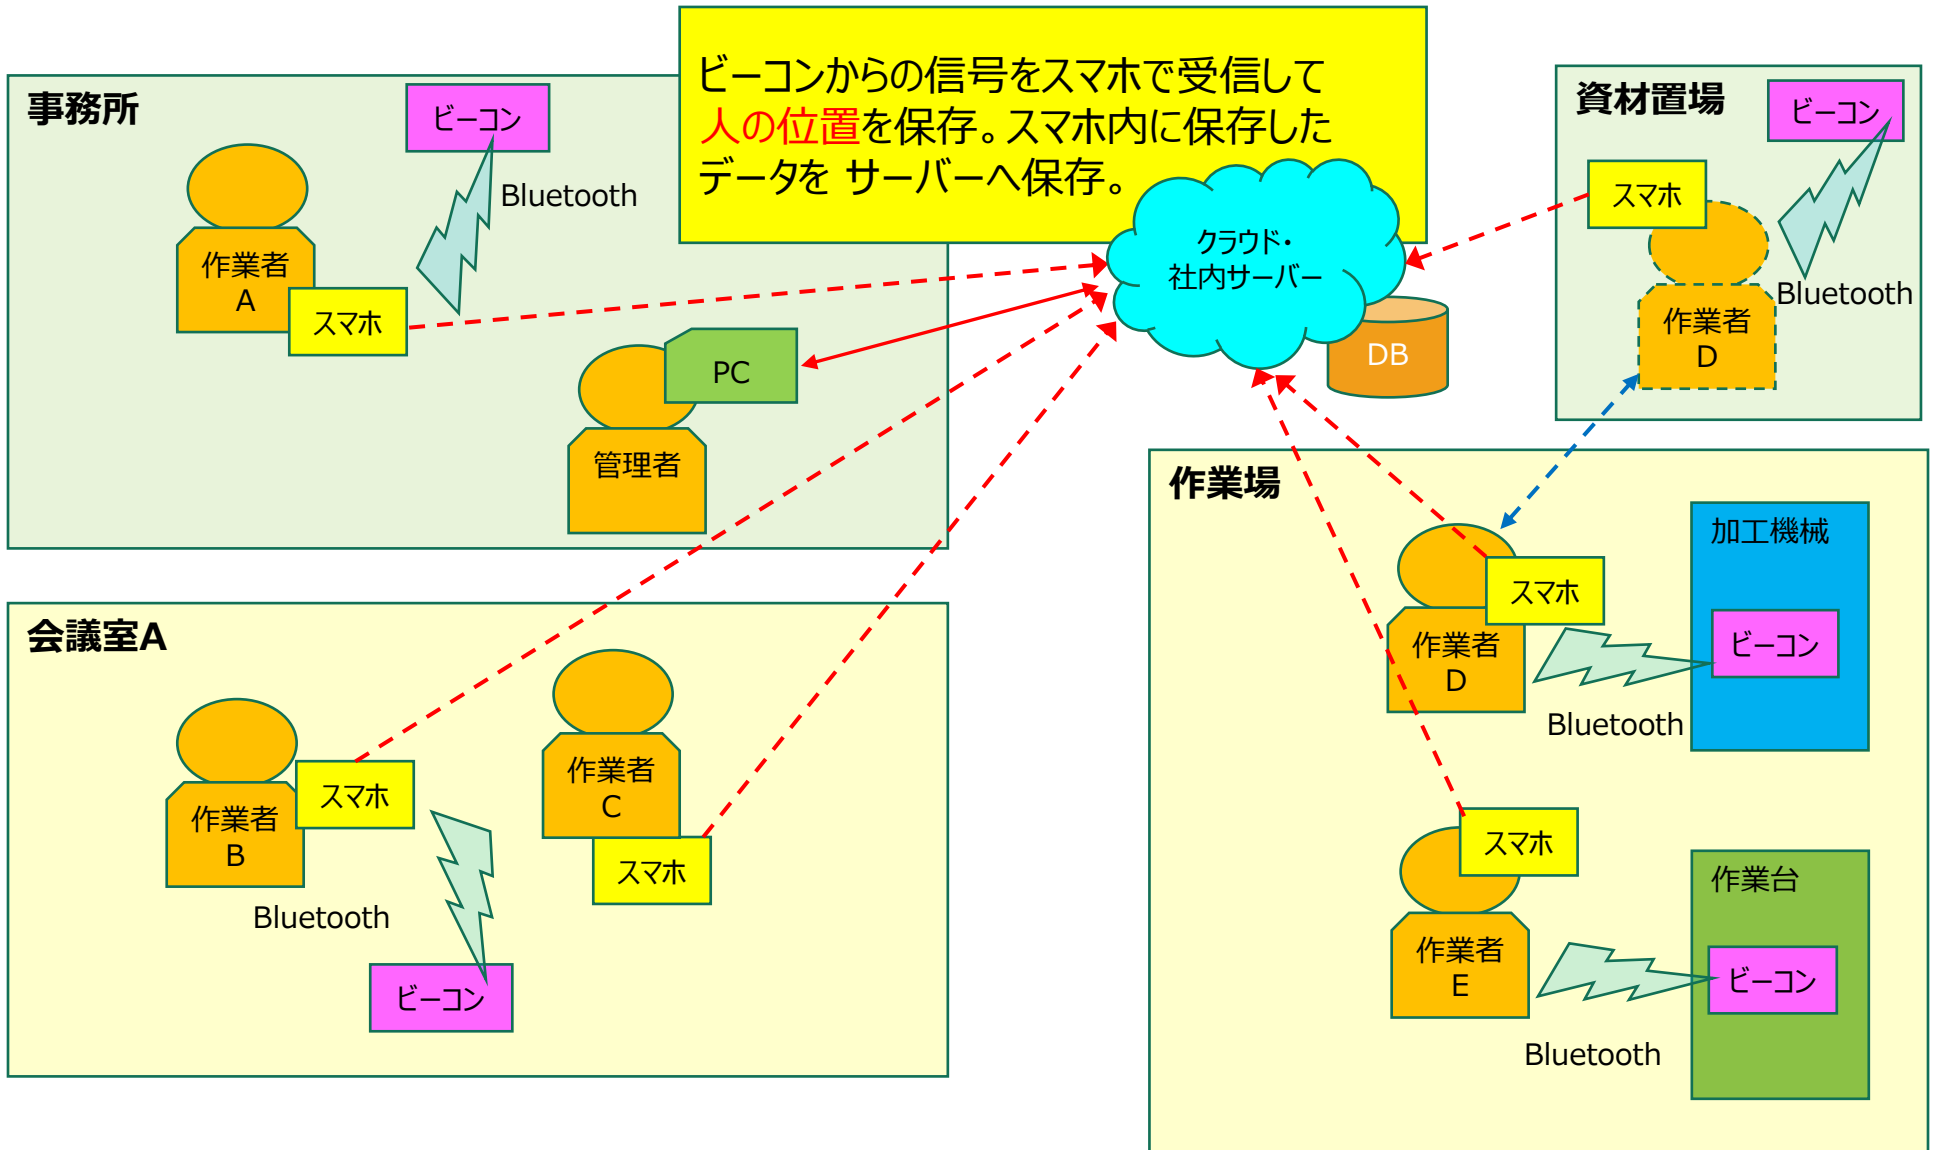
ビーコンからの信号をスマホで受信して人の位置を保存。スマホ内に保存したデータを サーバーへ保存。

事務所

ビーコン

Bluetooth

作業者
A

スマホ

PC

管理者

クラウド・
社内サーバー

DB

資材置場

ビーコン

スマホ

Bluetooth

作業者
D

作業場

加工機械

スマホ

作業者
D

ビーコン

Bluetooth

スマホ

作業台

作業者
E

ビーコン

Bluetooth

会議室A

スマホ

作業者
B

Bluetooth

ビーコン

作業者
C

スマホ